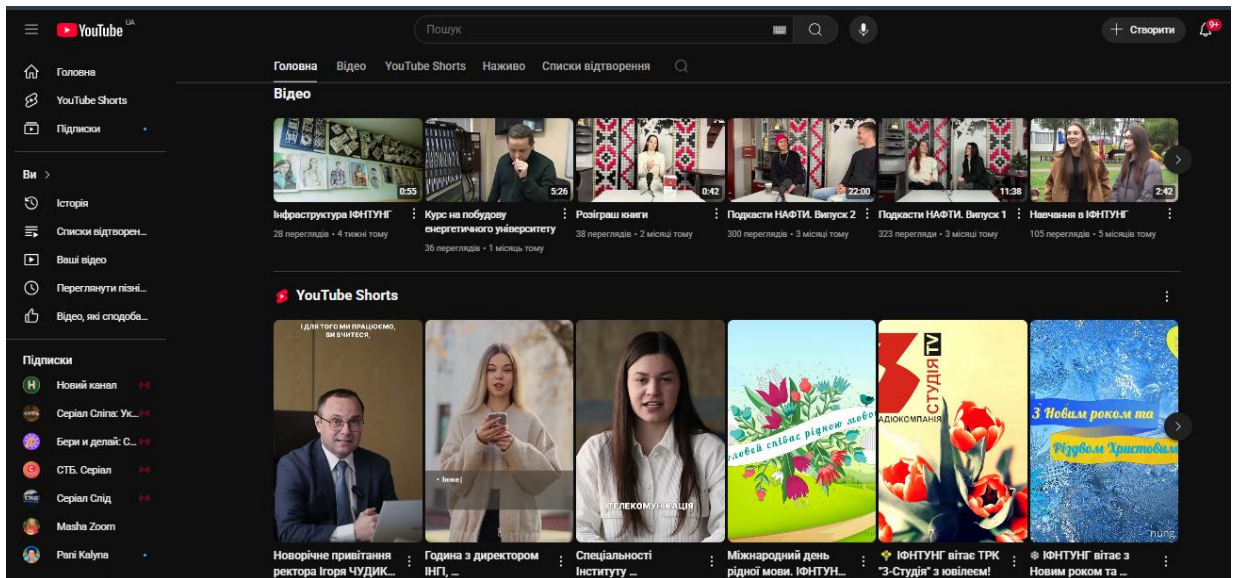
YouTube UA

Пошук

+ Створити

9+

Головна
YouTube Shorts
Підписки

Ви >
Історія
Списки відтворен...
Ваші відео
Переглянути пізні...
Відео, які сподоба...

Підписки
Новий канал
Серіал Сліпа: Ук...
Бери и делай: С...
СТБ. Серіал
Серіал Слід
Masha Zoom
Pani Kalyna

Головна Відео YouTube Shorts Наживо Списки відтворення

Відео

0:55
Інфраструктура ІФНТУНГ
28 переглядів • 4 тижні тому

5:26
Курс на побудову енергетичного університету
36 переглядів • 1 місяць тому

0:42
Розіграш книги
38 переглядів • 2 місяці тому

22:00
Подкасти НАФТИ. Випуск 2
300 переглядів • 3 місяці тому

11:38
Подкасти НАФТИ. Випуск 1
323 перегляди • 3 місяці тому

2:42
Навчання в ІФНТУНГ
105 переглядів • 5 місяців тому

YouTube Shorts

І ДЛЯ ТОГО МИ ПРАЦЮЄМО, ЩОБ ВИ ВЧИЛИСЯ,
Новорічне привітання ректора Ігоря ЧУДИК...

• Інже|
Година з директором ІНГ, ...

ТЕЛЕКОМУНІКАЦІЯ
Спеціальності Інституту ...

...ловей спів рідної мови
Міжнародний день рідної мови. ІФНТУН...

3 СТУДІЯ TV РАДІОКОМПАНІЯ
ІФНТУНГ вітає ТРК "3-Студія" з ювілеєм!

З Новим роком та Різдвом Христовим
ІФНТУНГ вітає з Новим роком та ...